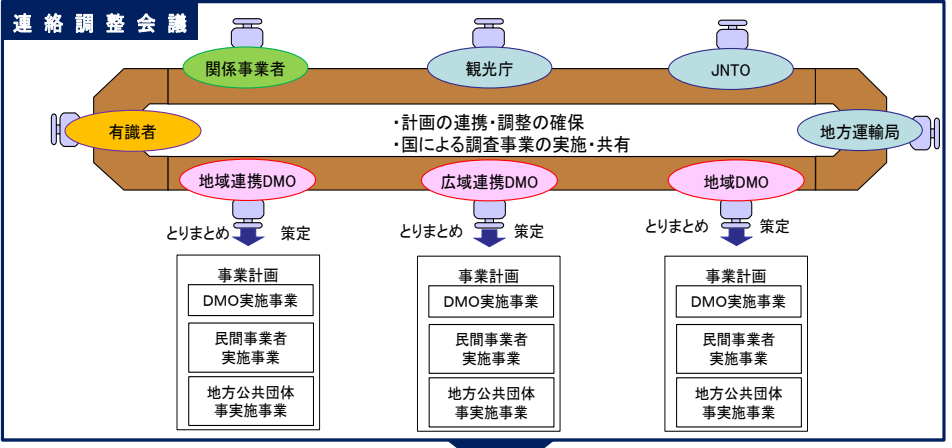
連絡調整会議

関係事業者
観光庁
JNTO

有識者
・計画の連携・調整の確保
・国による調査事業の実施・共有
地方運輸局

地域連携DMO
広域連携DMO
地域DMO

とりまとめ　策定
とりまとめ　策定
とりまとめ　策定

事業計画
DMO実施事業
民間事業者実施事業
地方公共団体事実施事業

事業計画
DMO実施事業
民間事業者実施事業
地方公共団体事実施事業

事業計画
DMO実施事業
民間事業者実施事業
地方公共団体事実施事業